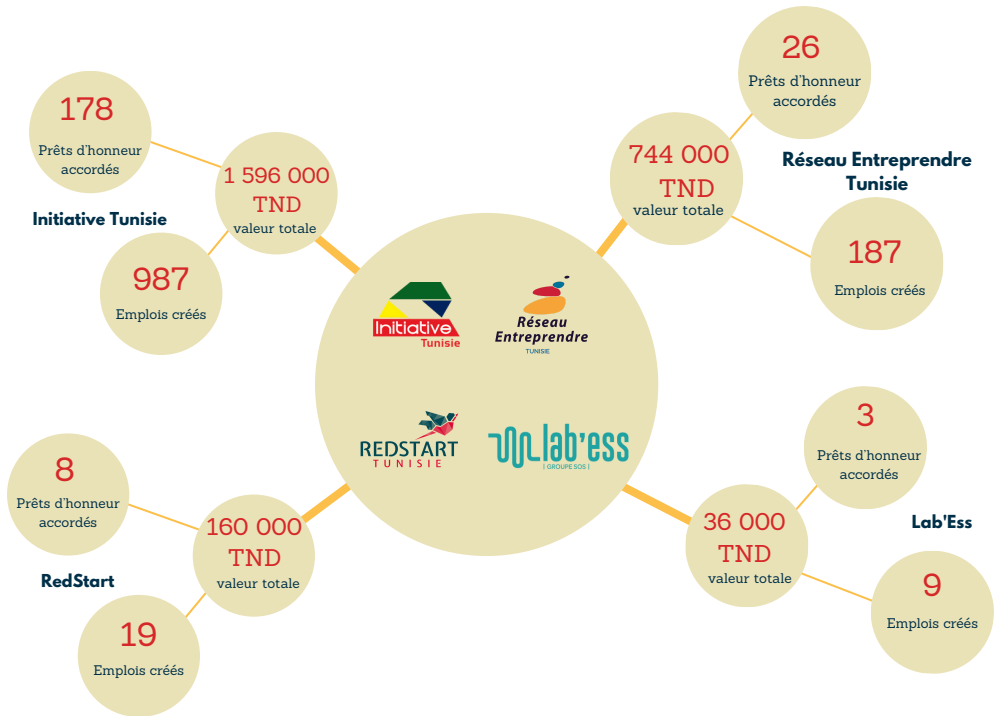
178
Prêts d'honneur accordés

1 596 000 TND
valeur totale

Initiative Tunisie

987
Emplois créés

26
Prêts d'honneur accordés

744 000 TND
valeur totale

Réseau Entreprendre Tunisie

187
Emplois créés

Initiative Tunisie

Réseau Entreprendre TUNISIE

REDSTART TUNISIE

lab'ess
| GROUPE SOS |

8
Prêts d'honneur accordés

160 000 TND
valeur totale

RedStart

19
Emplois créés

3
Prêts d'honneur accordés

36 000 TND
valeur totale

Lab'Ess

9
Emplois créés